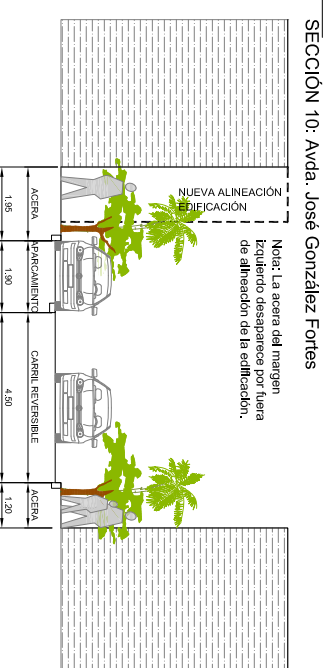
SECCIÓN 10: Avda. José González Fortes

Nota: La acera del margen izquierdo desaparece por fuera de alineación de la edificación.

NUEVA ALINEACIÓN EDIFICACIÓN

ACERA
1.95
APARCAMIENTO
1.90
CARRIL REVERSIBLE
4.50
ACERA
1.20